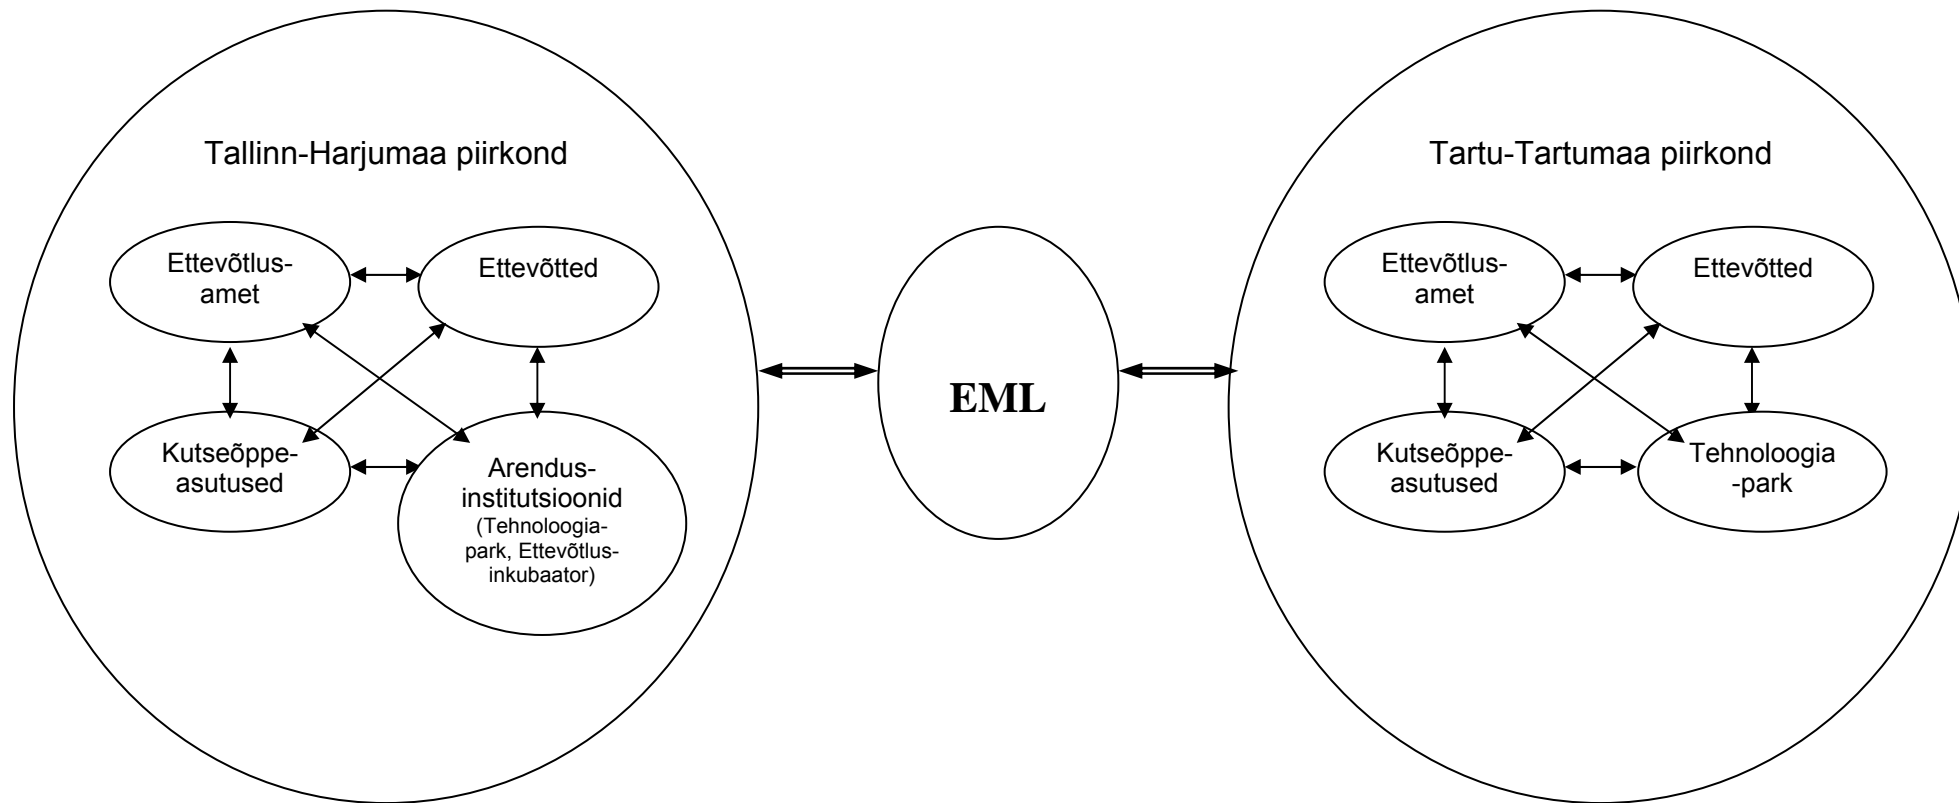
Tallinn-Harjumaa piirkond

Ettevõtlusamet

Ettevõtted

Kutseõppeasutused

Arendusinstitutsioonid (Tehnoloogiapark, Ettevõtlusinkubaator)

EML

Tartu-Tartumaa piirkond

Ettevõtlusamet

Ettevõtted

Kutseõppeasutused

Tehnoloogia-park